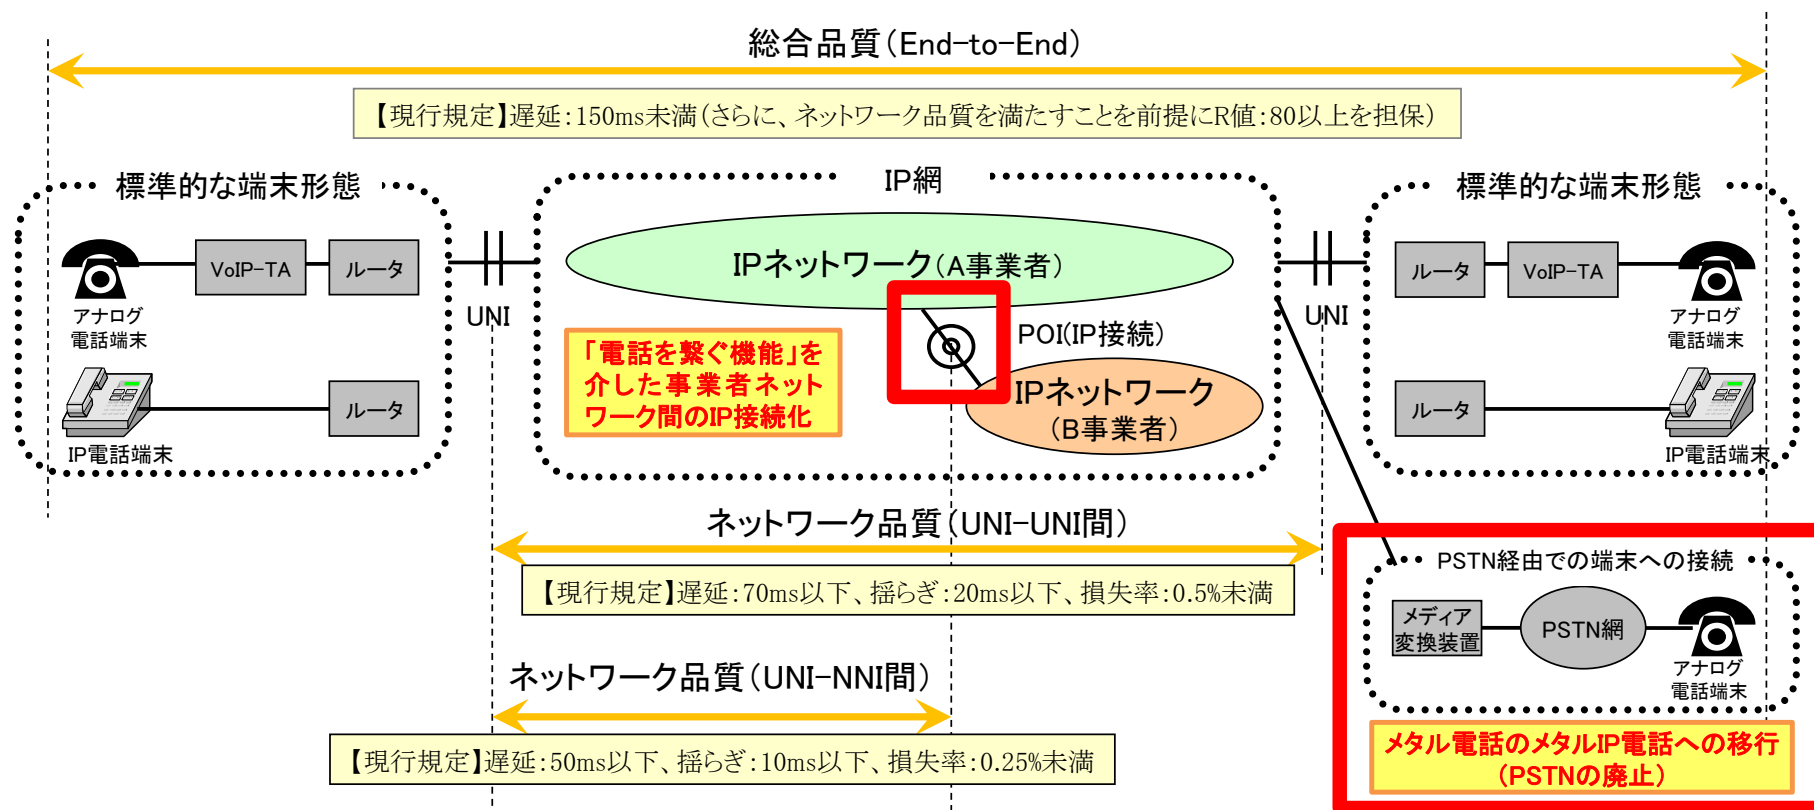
総合品質（End-to-End）

【現行規定】遅延：150ms未満（さらに、ネットワーク品質を満たすことを前提にR値：80以上を担保）

標準的な端末形態

アナログ電話端末

VoIP-TA

ルータ

ルータ

IP電話端末

UNI

IP網

IPネットワーク（A事業者）

「電話を繋ぐ機能」を介した事業者ネットワーク間のIP接続化

POI(IP接続)

IPネットワーク（B事業者）

UNI

標準的な端末形態

ルータ

VoIP-TA

アナログ電話端末

ルータ

IP電話端末

ネットワーク品質（UNI-UNI間）

【現行規定】遅延：70ms以下、揺らぎ：20ms以下、損失率：0.5%未満

ネットワーク品質（UNI-NNI間）

【現行規定】遅延：50ms以下、揺らぎ：10ms以下、損失率：0.25%未満

PSTN経由での端末への接続

メディア変換装置

PSTN網

アナログ電話端末

メタル電話のメタルIP電話への移行（PSTNの廃止）